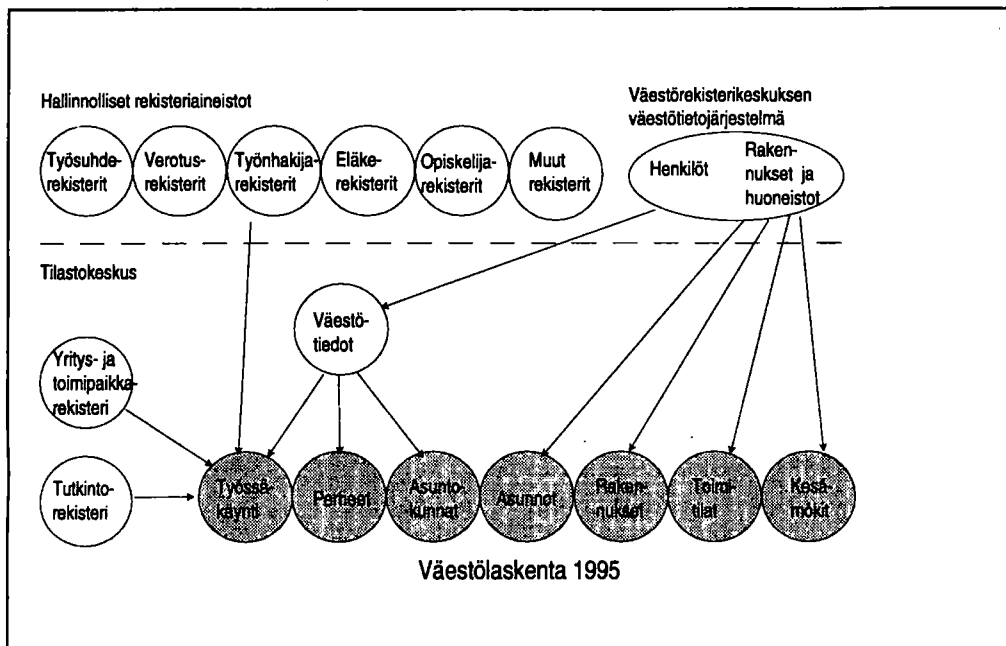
Hallinnolliset rekisteriaineistot

Työsuhderekisterit

Verotusrekisterit

Työnhakijarekisterit

Eläkerekisterit

Opiskelijarekisterit

Muut rekisterit

Väestörekisterikeskuksen väestötietojärjestelmä

Henkilöt

Rakennukset ja huoneistot

Tilastokeskus

Väestötiedot

Yritys- ja toimipaikkarekisteri

Tutkintorekisteri

Työssäkäynti

Perheet

Asuntokunnat

Asunnot

Rakennukset

Toimitilat

Kesämökit

Väestölaskenta 1995